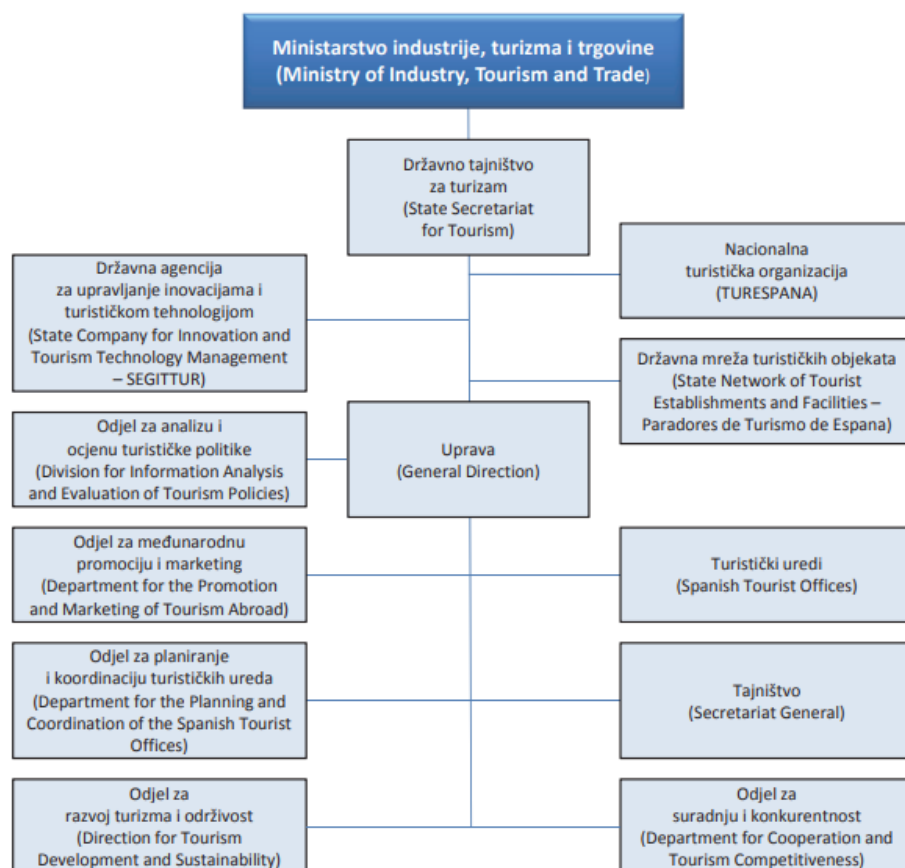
Ministarstvo industrije, turizma i trgovine
(Ministry of Industry, Tourism and Trade)

Državno tajništvo za turizam
(State Secretariat for Tourism)

Državna agencija za upravljanje inovacijama i turističkom tehnologijom
(State Company for Innovation and Tourism Technology Management – SEGITTUR)

Nacionalna turistička organizacija
(TURESPANA)

Državna mreža turističkih objekata
(State Network of Tourist Establishments and Facilities – Paradores de Turismo de Espana)

Odjel za analizu i ocjenu turističke politike
(Division for Information Analysis and Evaluation of Tourism Policies)

Uprava
(General Direction)

Odjel za međunarodnu promociju i marketing
(Department for the Promotion and Marketing of Tourism Abroad)

Turistički uredi
(Spanish Tourist Offices)

Odjel za planiranje i koordinaciju turističkih ureda
(Department for the Planning and Coordination of the Spanish Tourist Offices)

Tajništvo
(Secretariat General)

Odjel za razvoj turizma i održivost
(Direction for Tourism Development and Sustainability)

Odjel za suradnju i konkurentnost
(Department for Cooperation and Tourism Competitiveness)